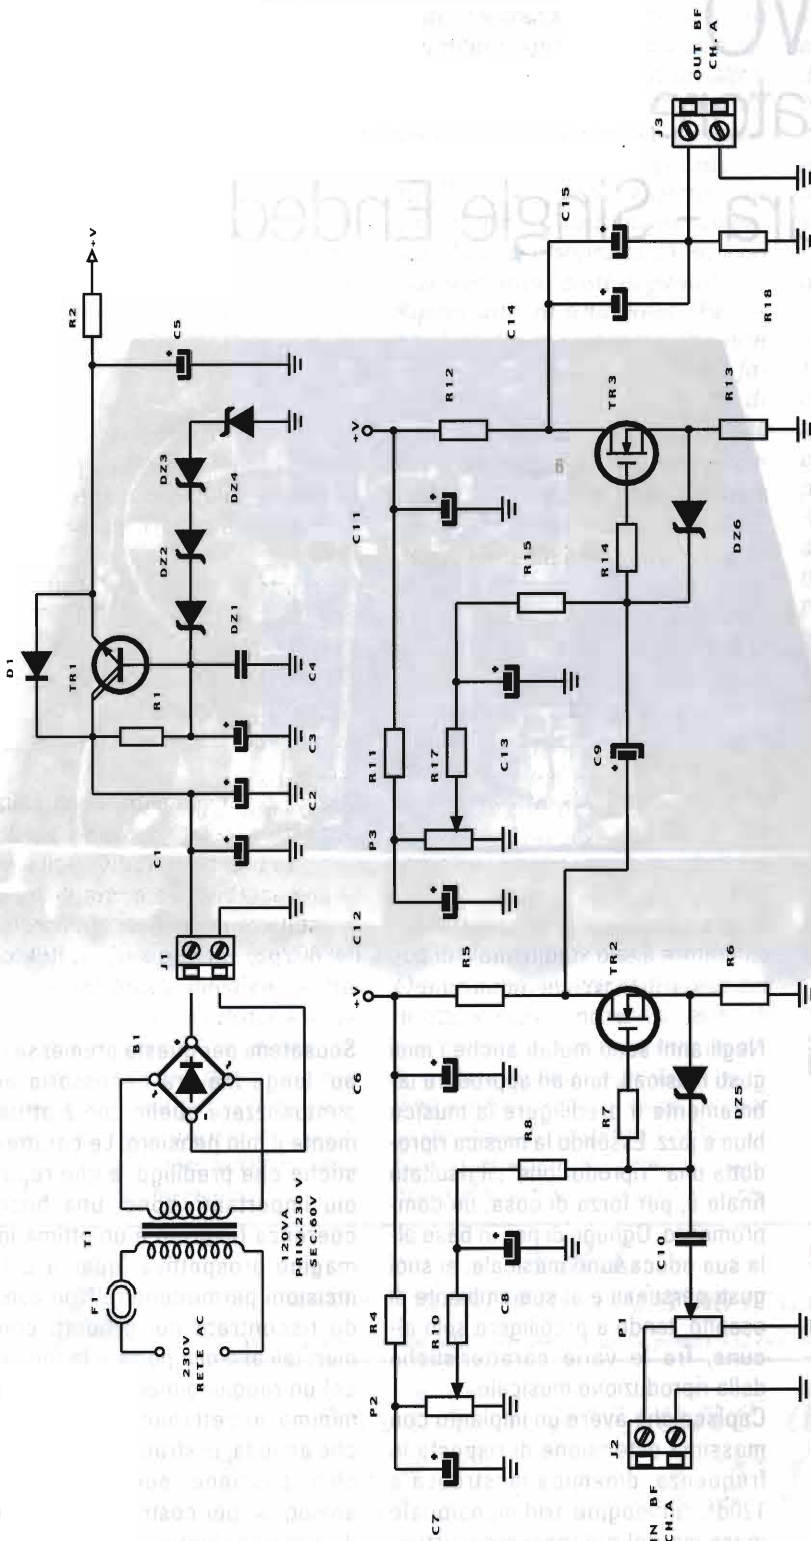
OUT BF
CH.A
J3
C15
R18
C14
R13
TR3
R12
+V
C11
DZ6
R14
R15
C13
R17
C9
R11
P3
C12
+V
R5
TR2
R6
DZ5
C6
R8
C10
C8
R4
R10
P1
P2
C7
J2
IN BF
CH.A
R2
+V
C5
DZ3
DZ4
DZ2
DZ1
D1
TR1
R1
C4
C3
C2
C1
J1
B1
T1
120VA
PRIM.230 V
SEC.60V
F1
230V
RETE AC
ura - Single Ended
Negli anni sono mutati anche i gusti musicali, fino ad arrivare gradualmente a prediligere la musica blue e jazz. Essendo la musica riprodotta una riproduzione, il risultato finale è, per forza di cose, un compromesso. Ognuno, in base alla sua cultura musicale, ai suoi gusti personali e al suo ambiente d'ascolto, tende a prediligere alcune. Tra le varie caratteristiche della riproduzione musicale.
Soustem